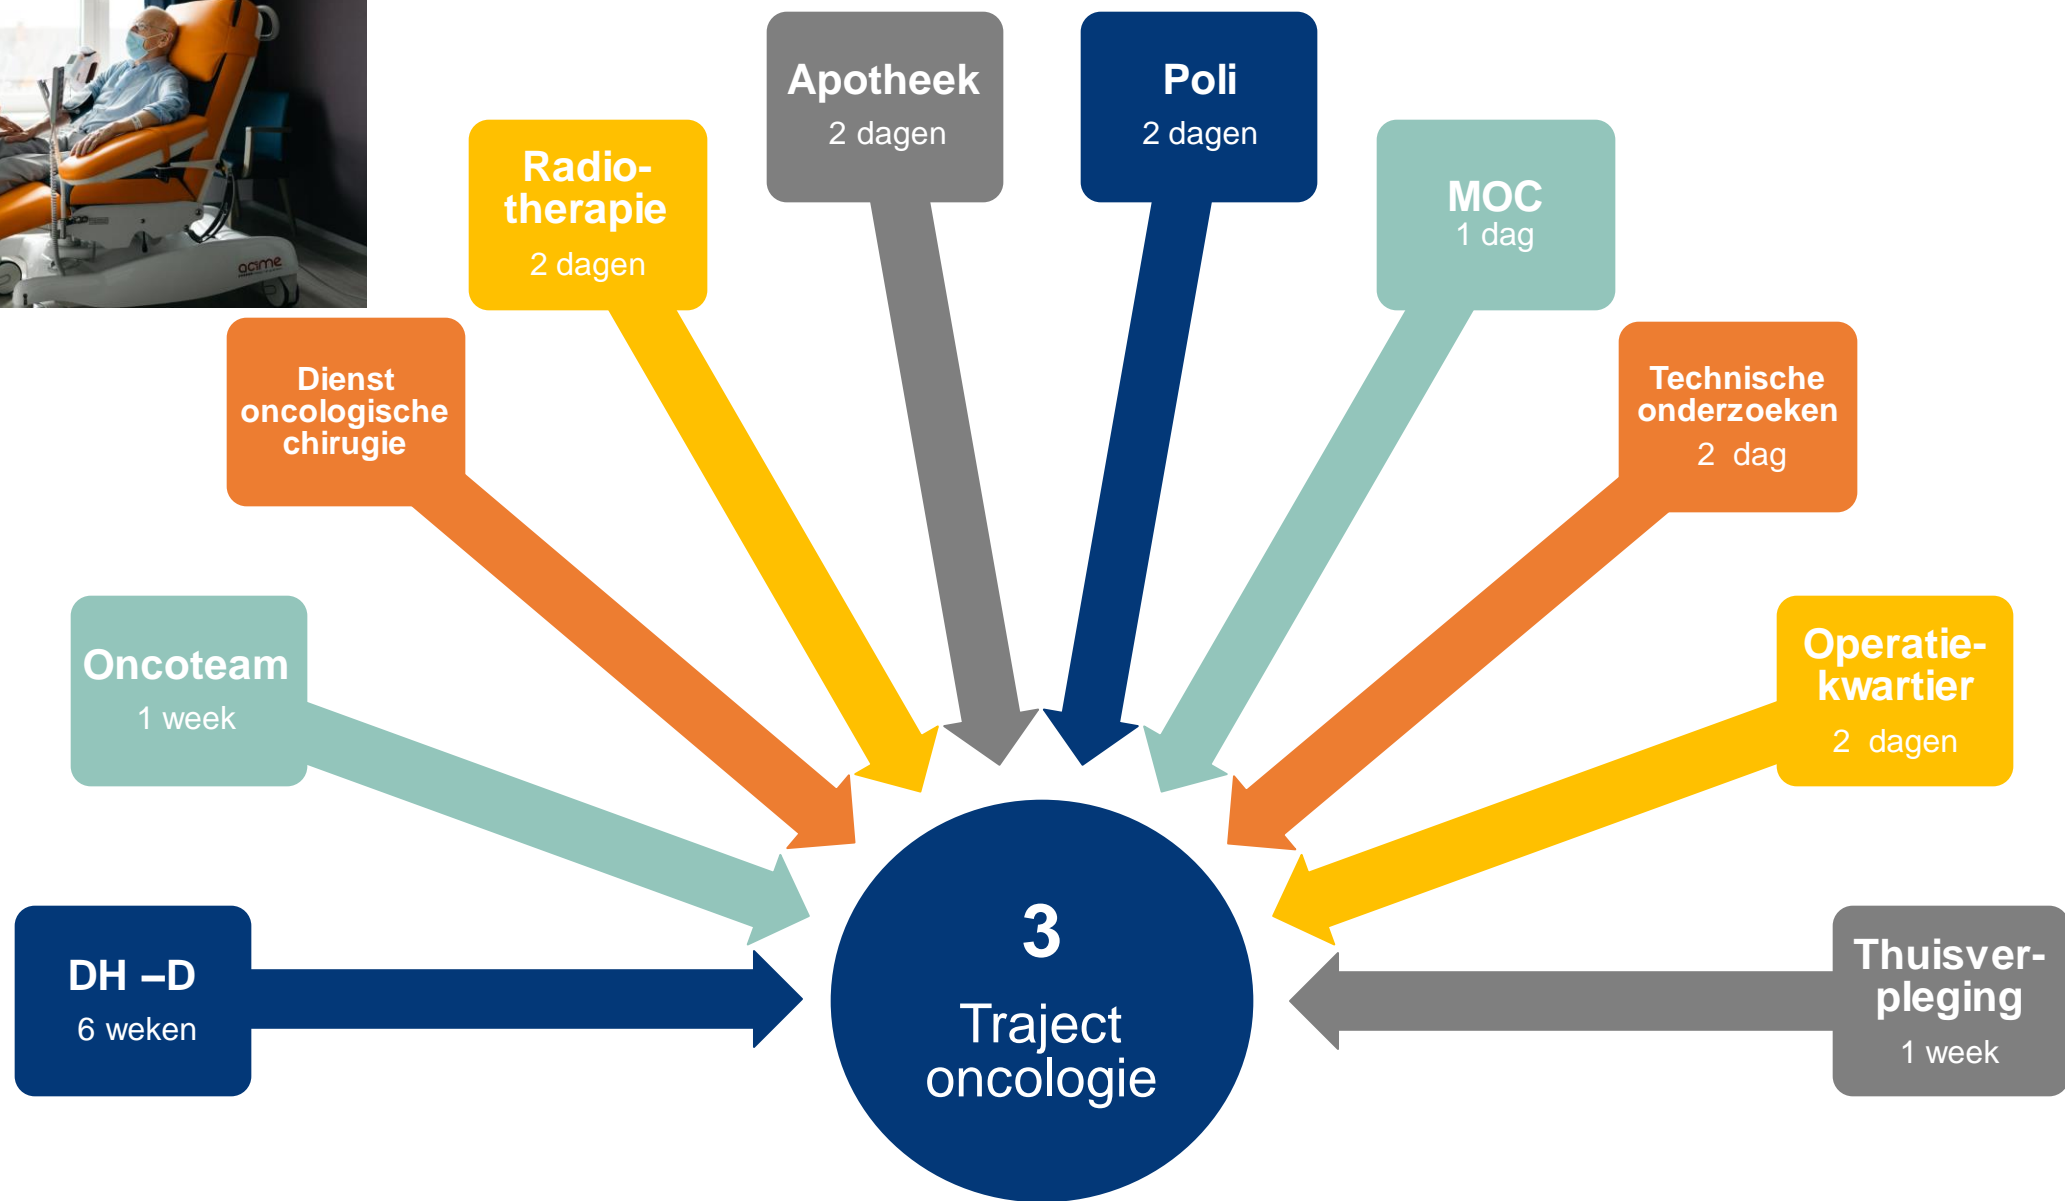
acime

DH –D
6 weken

Oncoteam
1 week

Dienst oncologische chirugie

Radiotherapie
2 dagen

Apotheek
2 dagen

Poli
2 dagen

MOC
1 dag

Technische onderzoeken
2 dag

Operatiekwartier
2 dagen

Thuisverpleging
1 week

3
Traject oncologie